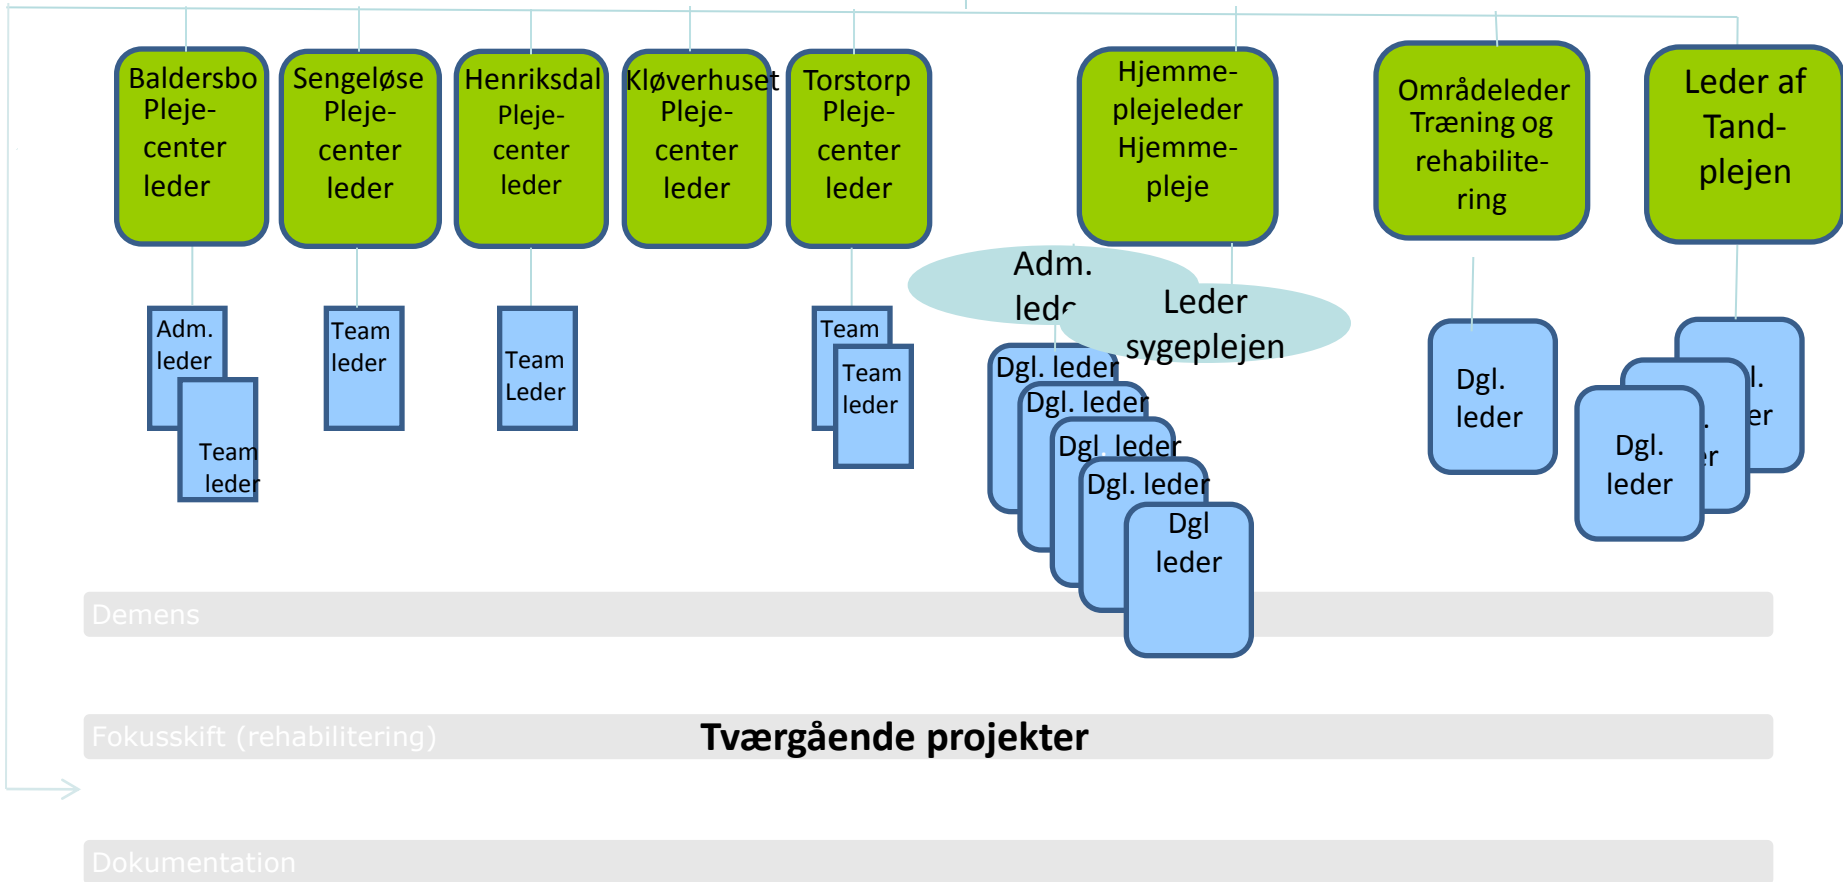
Baldersbo Pleje-center leder

Sengeløse Pleje-center leder

Henriksdal Pleje-center leder

Kløverhuset Pleje-center leder

Torstorp Pleje-center leder

Hjemme-plejeleder Hjemme-pleje

Områdeleder Træning og rehabilite-ring

Leder af Tand-plejen

Adm. leder

Team leder

Team leder

Team Leder

Team

Team leder

Adm. ledr

Leder sygeplejen

Dgl. leder

Dgl. leder

Dgl. leder

Dgl. leder

Dgl leder

Dgl. leder

l. er

. r

Dgl. leder

Demens

Fokusskift (rehabilitering)

Tværgående projekter

Dokumentation